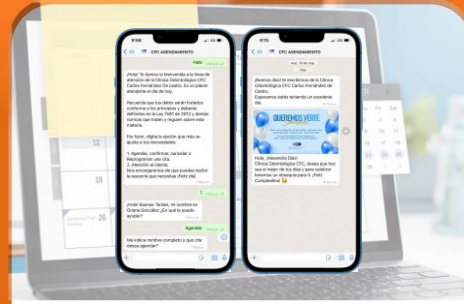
CFC AGENDAMIENTO

Hola

¡Hola! Te damos la bienvenida a la línea de atención de la Clínica Odontológica CFC Carlos Fernández De castro. En un placer atenderte el día de hoy.

Recuerde que tus datos están tratados conforme a los principios y deberes definidos en la Ley 1581 de 2012 y demás normas que tratan y regulan sobre esta materia.

Por favor, digita la opción que más se ajuste a tus necesidades:

1. Agendar, confirmar, cancelar o Reprogramar una cita.
2. Atención al cliente.
Nos encargaremos de que puedas recibir la asesoría que necesitas ¡Feliz día!

1

¡Hola! Buenas Tardes, mi nombre es Oriana González ¿En qué te puedo ayudar?

Agendar

Me indica nombre completo y que cita desea agendar?

CFC AGENDAMIENTO

¡Buenos días! te escribimos de la Clínica Odontológica CFC Carlos Fernández de Castro.
Esperamos estés teniendo un excelente día.

QUEREMOS VERTE Sonreír

Hola, ¡Alexandra Díaz!
Clínica Odontológica CFC, desea que hoy sea el mejor de tus días y que celebres tenerme un alimento para ti. ¡Feliz Cumpleaños! 😊